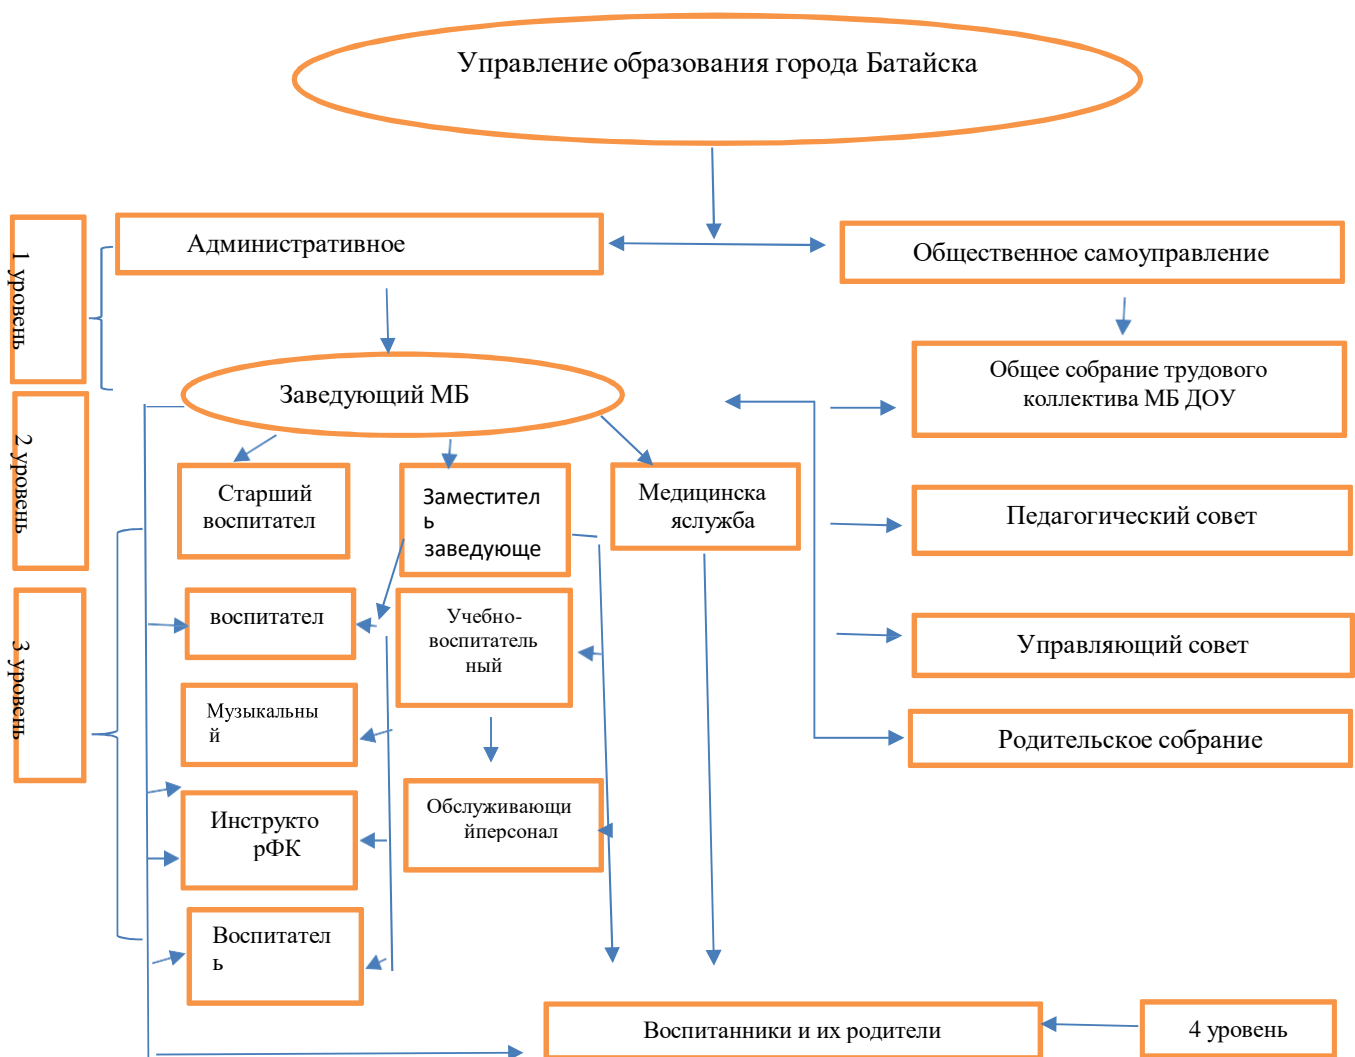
Управление образования города Батайска

1 уровень

Административное

Общественное самоуправление

Общее собрание трудового коллектива МБ ДОУ

2 уровень

Заведующий МБ

Старший воспитател

Заместител ь заведующе

Медицинска яслужба

Педагогический совет

3 уровень

воспитател

Учебно-воспитатель ный

Управляющий совет

Музыкальны й

Родительское собрание

Инструкто рФК

Обслуживающи йперсонал

Воспитател ь

Воспитанники и их родители

4 уровень